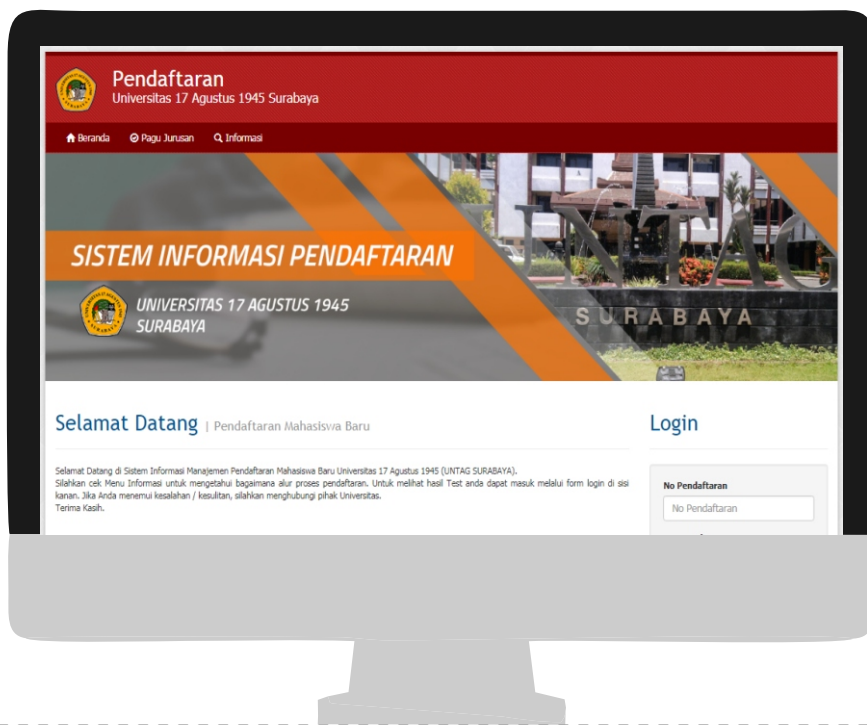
Pendaftaran
Universitas 17 Agustus 1945 Surabaya

Beranda Pagu Jurusan Informasi

SISTEM INFORMASI PENDAFTARAN

UNIVERSITAS 17 AGUSTUS 1945 SURABAYA

UNTAG
SURABAYA

Selamat Datang | Pendaftaran Mahasiswa Baru

Selamat Datang di Sistem Informasi Manajemen Pendaftaran Mahasiswa Baru Universitas 17 Agustus 1945 (UNTAG SURABAYA).
Silahkan cek Menu Informasi untuk mengetahui bagaimana alur proses pendaftaran. Untuk melihat hasil Test anda dapat masuk melalui form login di sisi kanan. Jika Anda menemui kesalahan / kesulitan, silahkan menghubungi pihak Universitas.
Terima Kasih.

Login

No Pendaftaran
No Pendaftaran